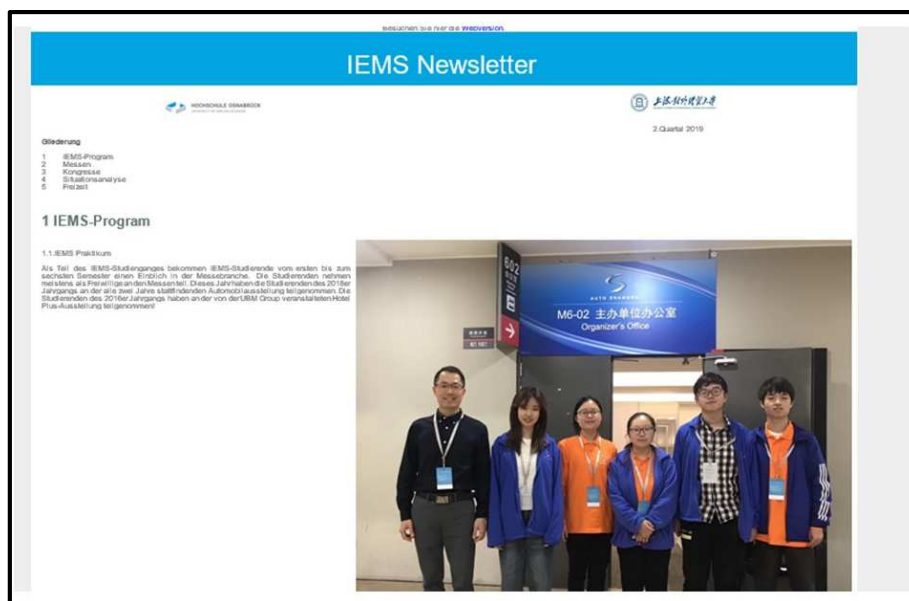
Besuchen Sie hier die Webversion

IEMS Newsletter

HOCHSCHULE OSNABRÜCK

上海对外经贸大学

2.Quartal 2019

Gliederung

1 IEMS-Program
2 Messen
3 Kongresse
4 Situationsanalyse
5 Freizeit

1 IEMS-Program

1.1.IEMS Praktikum

Als Teil des IEMS-Studienganges bekommen IEMS-Studierende vom ersten bis zum sechsten Semester einen Einblick in der Messebranche. Die Studierenden nehmen meistens als Freiwillige an den Messen teil. Dieses Jahr haben die Studierenden des 2018er Jahrgangs an der alle zwei Jahre stattfindenden Autorobilausstellung teilgenommen. Die Studierenden des 2016er Jahrgangs haben an der von der UBM Group veranstalteten Hotel Plus-Ausstellung teilgenommen!

AUTO SHANGHAI

M6-02 主办单位办公室
Organizer's Office

602